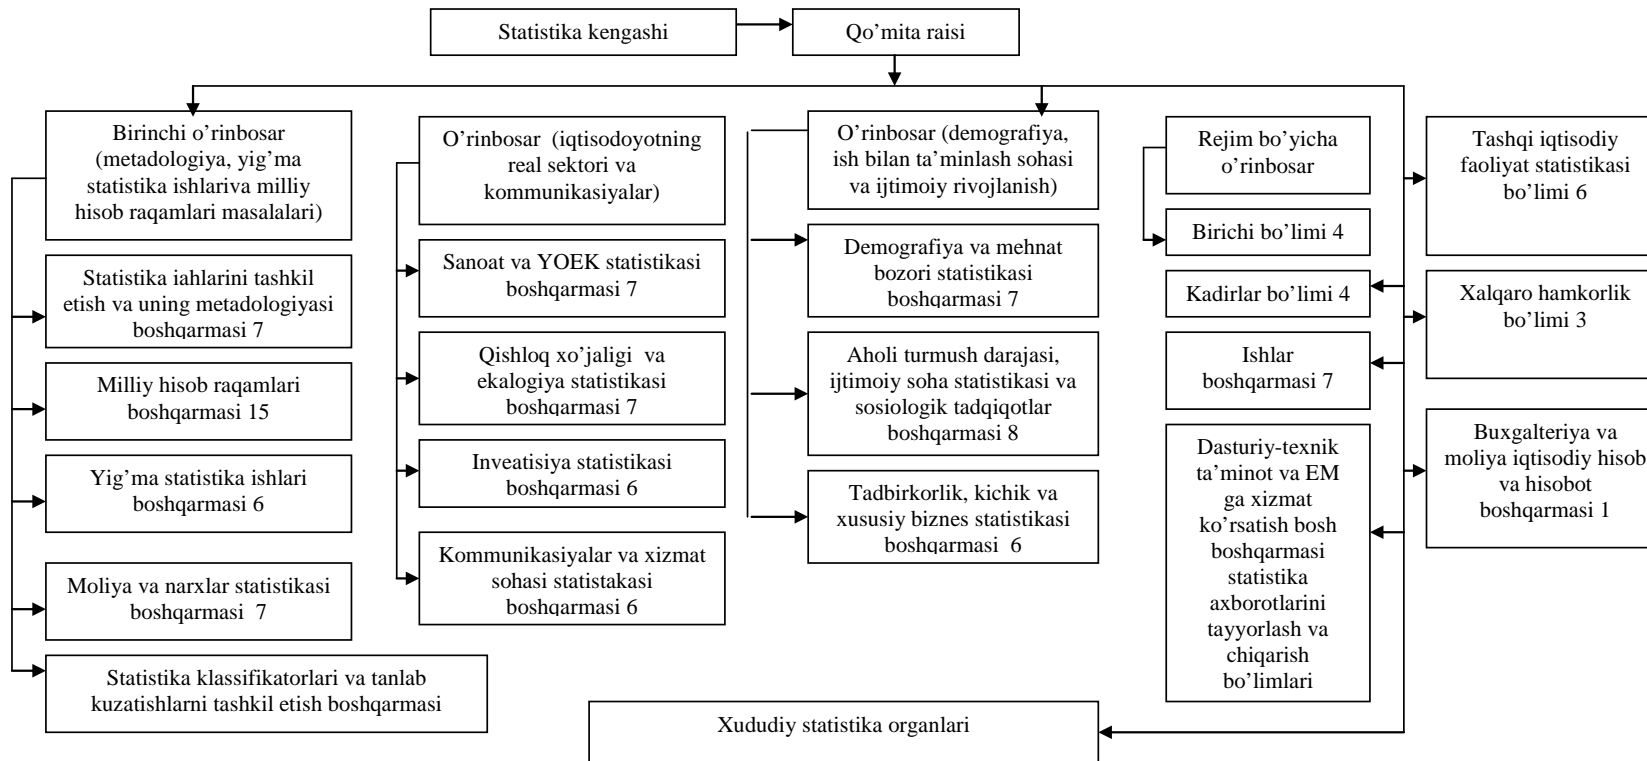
Statistika kengashi

Qo'mita raisi

Birinchi o'rinbosar (metadologiya, yig'ma statistika ishlariva milliy hisob raqamlari masalalari)

Statistika iahlarini tashkil etish va uning metadologiyasi boshqarmasi 7

Milliy hisob raqamlari boshqarmasi 15

Yig'ma statistika ishlari boshqarmasi 6

Moliya va narxlar statistikasi boshqarmasi 7

Statistika klassifikatorlari va tanlab kuzatishlarni tashkil etish boshqarmasi

O'rinbosar (iqtisodoyotning real sektori va kommunikasiyalar)

Sanoat va YOEK statistikasi boshqarmasi 7

Qishloq xo'jaligi va ekalogiya statistikasi boshqarmasi 7

Inveatisiya statistikasi boshqarmasi 6

Kommunikasiyalar va xizmat sohasi statistakasi boshqarmasi 6

O'rinbosar (demografiya, ish bilan ta'minlash sohasi va ijtimoiy rivojlanish)

Demografiya va mehnat bozori statistikasi boshqarmasi 7

Aholi turmush darajasi, ijtimoiy soha statistikasi va sosiologik tadqiqotlar boshqarmasi 8

Tadbirkorlik, kichik va xususiy biznes statistikasi boshqarmasi 6

Rejim bo'yicha o'rinbosar

Birichi bo'limi 4

Kadirlar bo'limi 4

Ishlar boshqarmasi 7

Dasturiy-texnik ta'minot va EM ga xizmat ko'rsatish bosh boshqarmasi statistika axborotlarini tayyorlash va chiqarish bo'limlari

Tashqi iqtisodiy faoliyat statistikasi bo'limi 6

Xalqaro hamkorlik bo'limi 3

Buxgalteriya va moliya iqtisodiy hisob va hisobot boshqarmasi 1

Xududiy statistika organlari